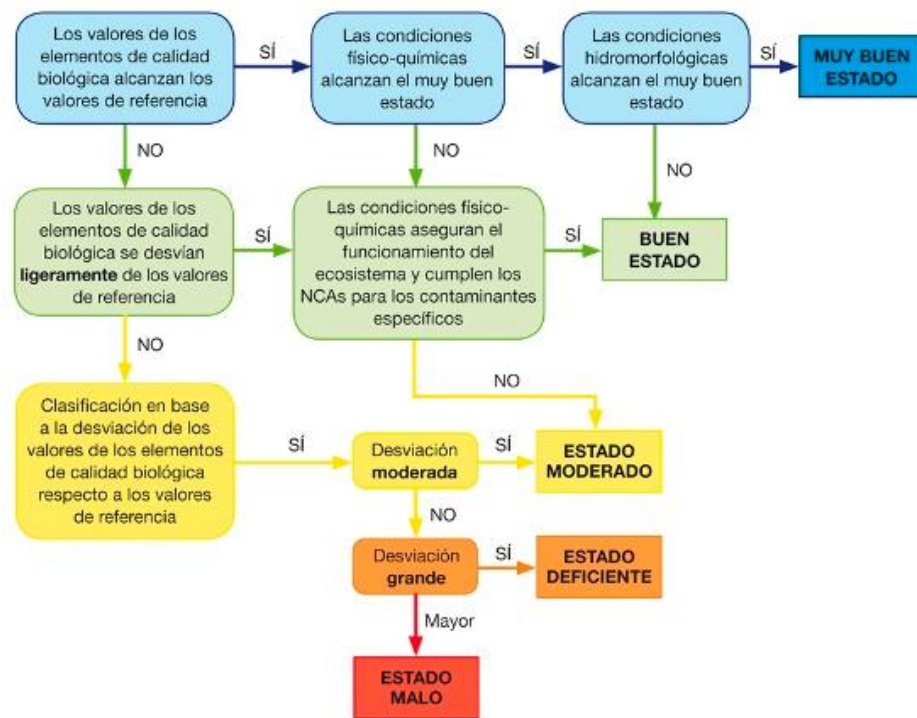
Los valores de los elementos de calidad biológica alcanzan los valores de referencia

SÍ

Las condiciones físico-químicas alcanzan el muy buen estado

SÍ

Las condiciones hidromorfológicas alcanzan el muy buen estado

SÍ

MUY BUEN ESTADO

NO

NO

NO

Los valores de los elementos de calidad biológica se desvían **ligeramente** de los valores de referencia

SÍ

Las condiciones físico-químicas aseguran el funcionamiento del ecosistema y cumplen los NCAs para los contaminantes específicos

SÍ

BUEN ESTADO

NO

NO

Clasificación en base a la desviación de los valores de los elementos de calidad biológica respecto a los valores de referencia

SÍ

Desviación **moderada**

SÍ

ESTADO MODERADO

NO

Desviación **grande**

SÍ

ESTADO DEFICIENTE

Mayor

ESTADO MALO